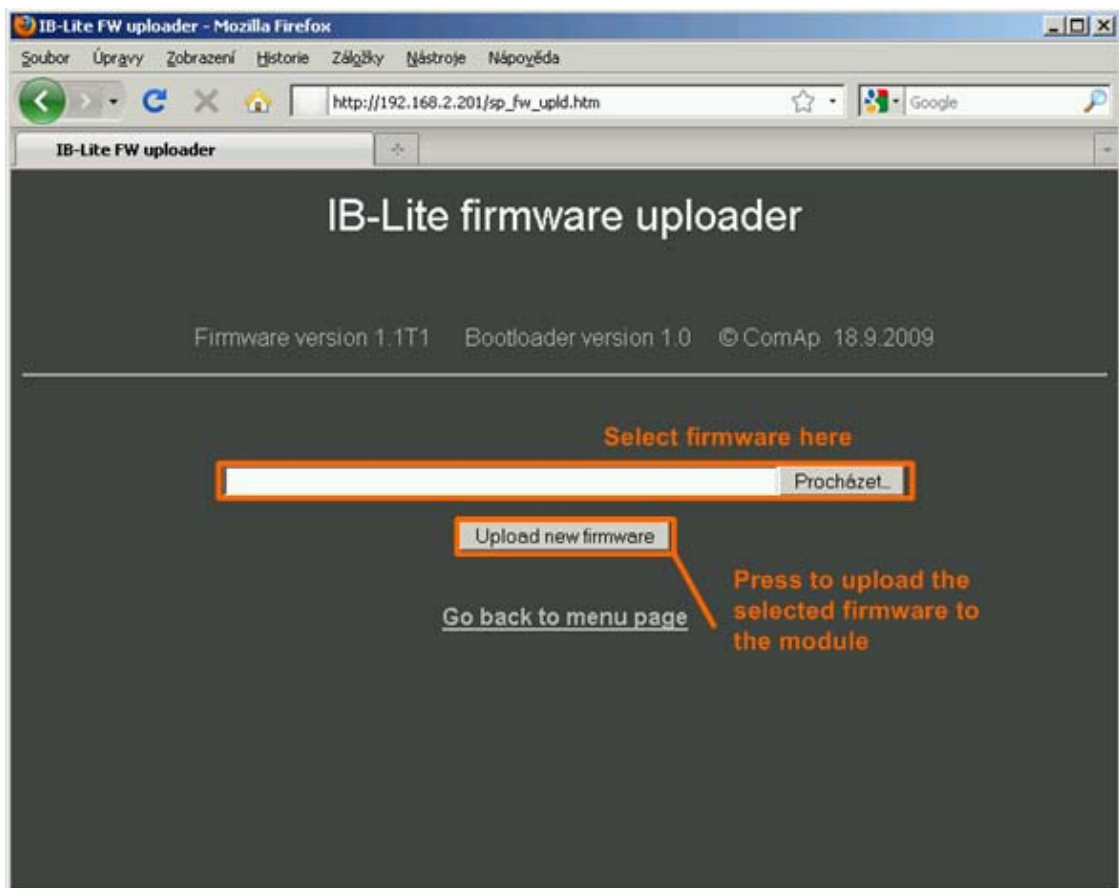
IB-Lite FW uploader - Mozilla Firefox

Soubor Úpravy Zobrazení Historie Záložky Nástroje Nápověda

http://192.168.2.201/sp_fw_upld.htm

Google

IB-Lite FW uploader

IB-Lite firmware uploader

Firmware version 1.1T1 Bootloader version 1.0 © ComAp 18.9.2009

Select firmware here

Procházet...

Upload new firmware

Press to upload the selected firmware to the module

Go back to menu page